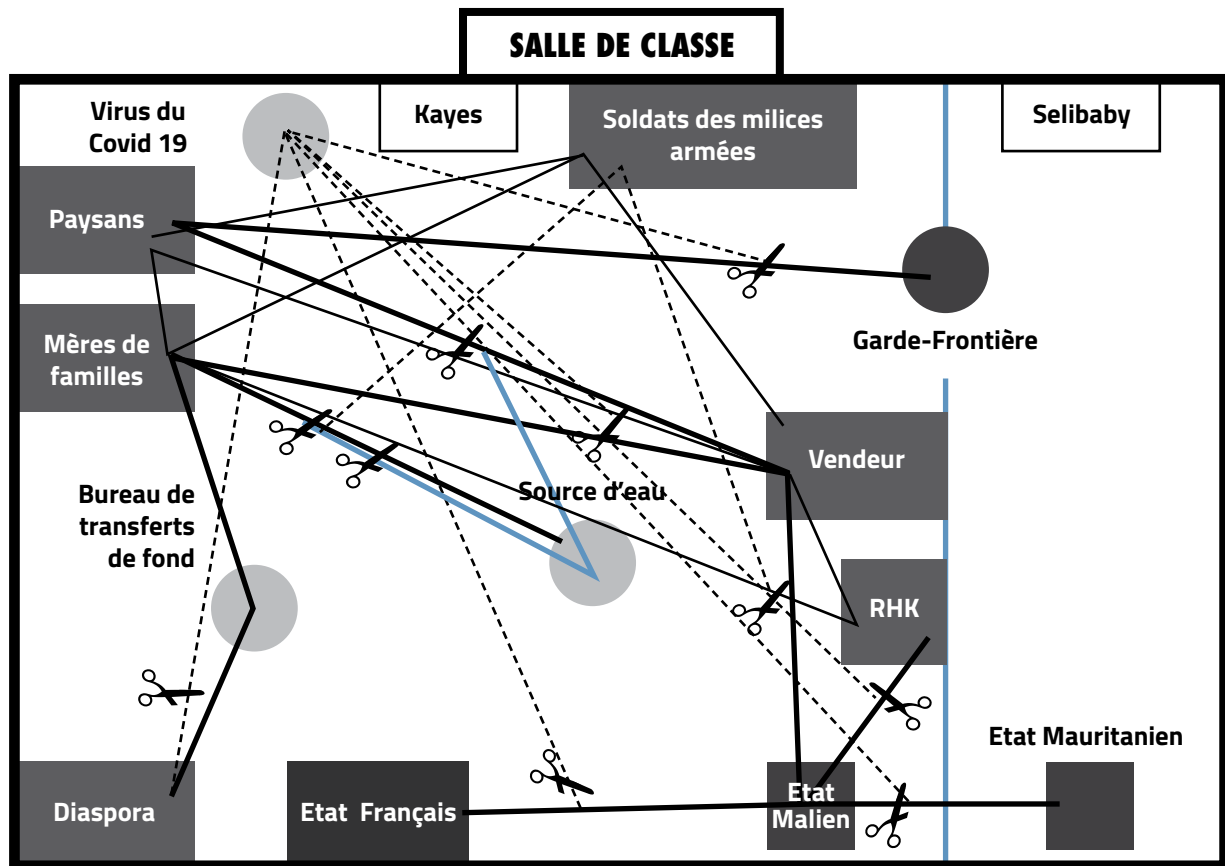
SALLE DE CLASSE

Virus du Covid 19

Kayes

Soldats des milices armées

Selibaby

Paysans

Garde-Frontière

Mères de familles

Vendeur

Bureau de transferts de fond

Source d'eau

RHK

Etat Mauritanien

Diaspora

Etat Français

Etat Malien